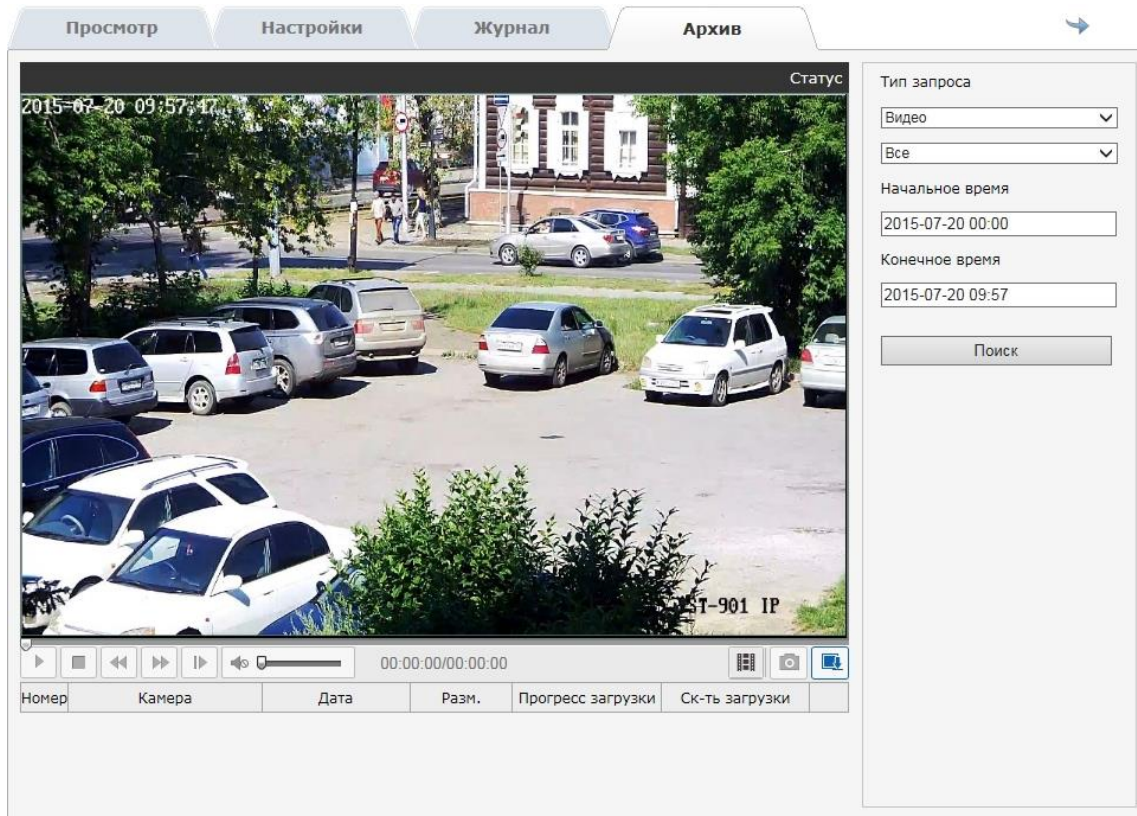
Просмотр Настройки Журнал Архив

Статус

2015-07-20 09:57:47

ST-901 IP

00:00:00/00:00:00

| Номер | Камера | Дата | Разм. | Прогресс загрузки | Ск-ть загрузки |
|---|---|---|---|---|---|

Тип запроса

Видео

Все

Начальное время

2015-07-20 00:00

Конечное время

2015-07-20 09:57

Поиск